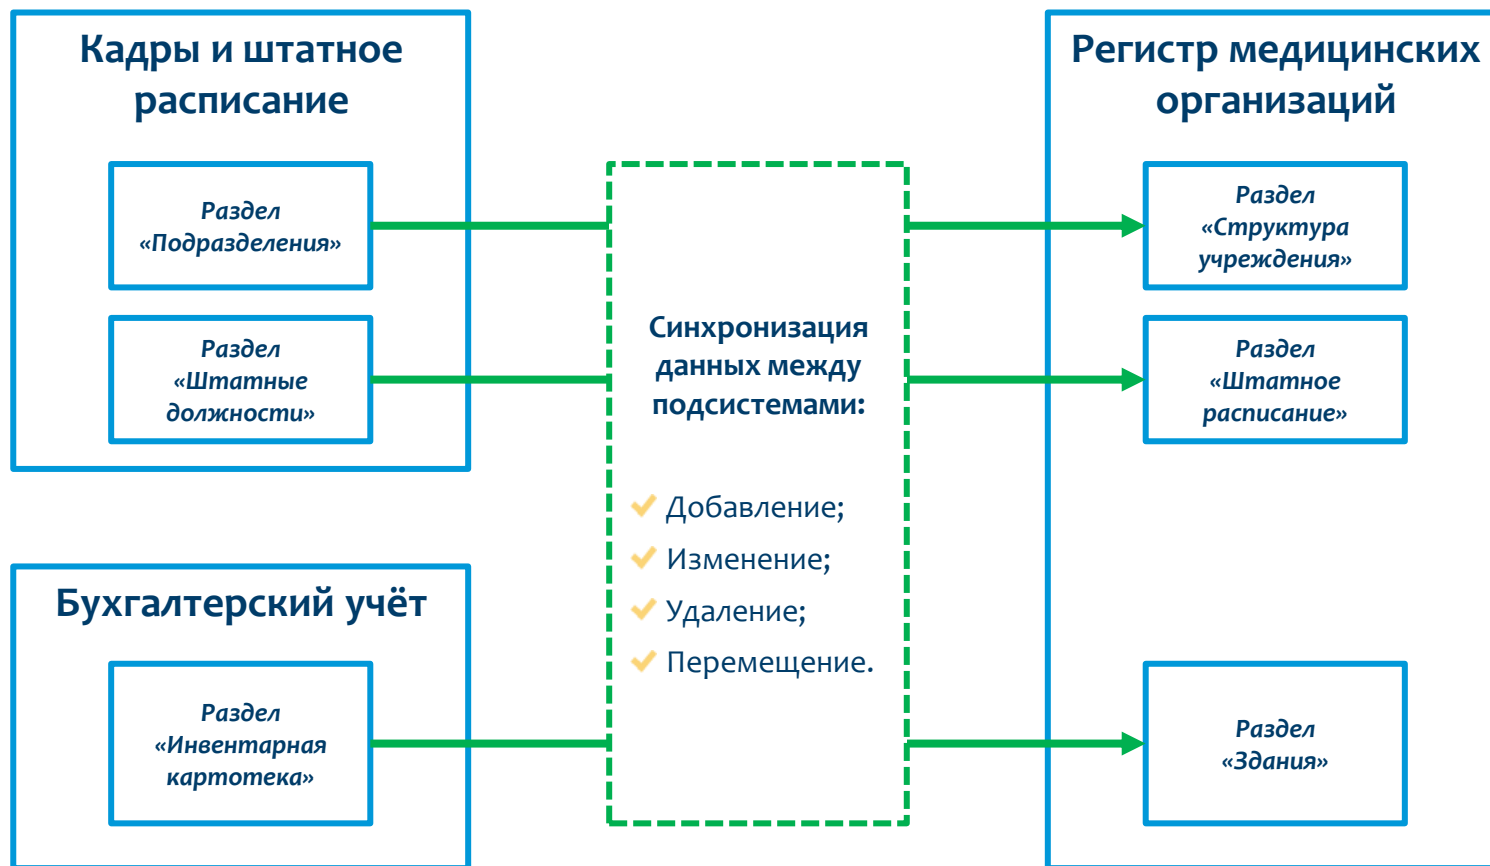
Кадры и штатное расписание

Раздел «Подразделения»

Раздел «Штатные должности»

Бухгалтерский учёт

Раздел «Инвентарная картотека»

Синхронизация данных между подсистемами:

Добавление;
Изменение;
Удаление;
Перемещение.

Регистр медицинских организаций

Раздел «Структура учреждения»

Раздел «Штатное расписание»

Раздел «Здания»